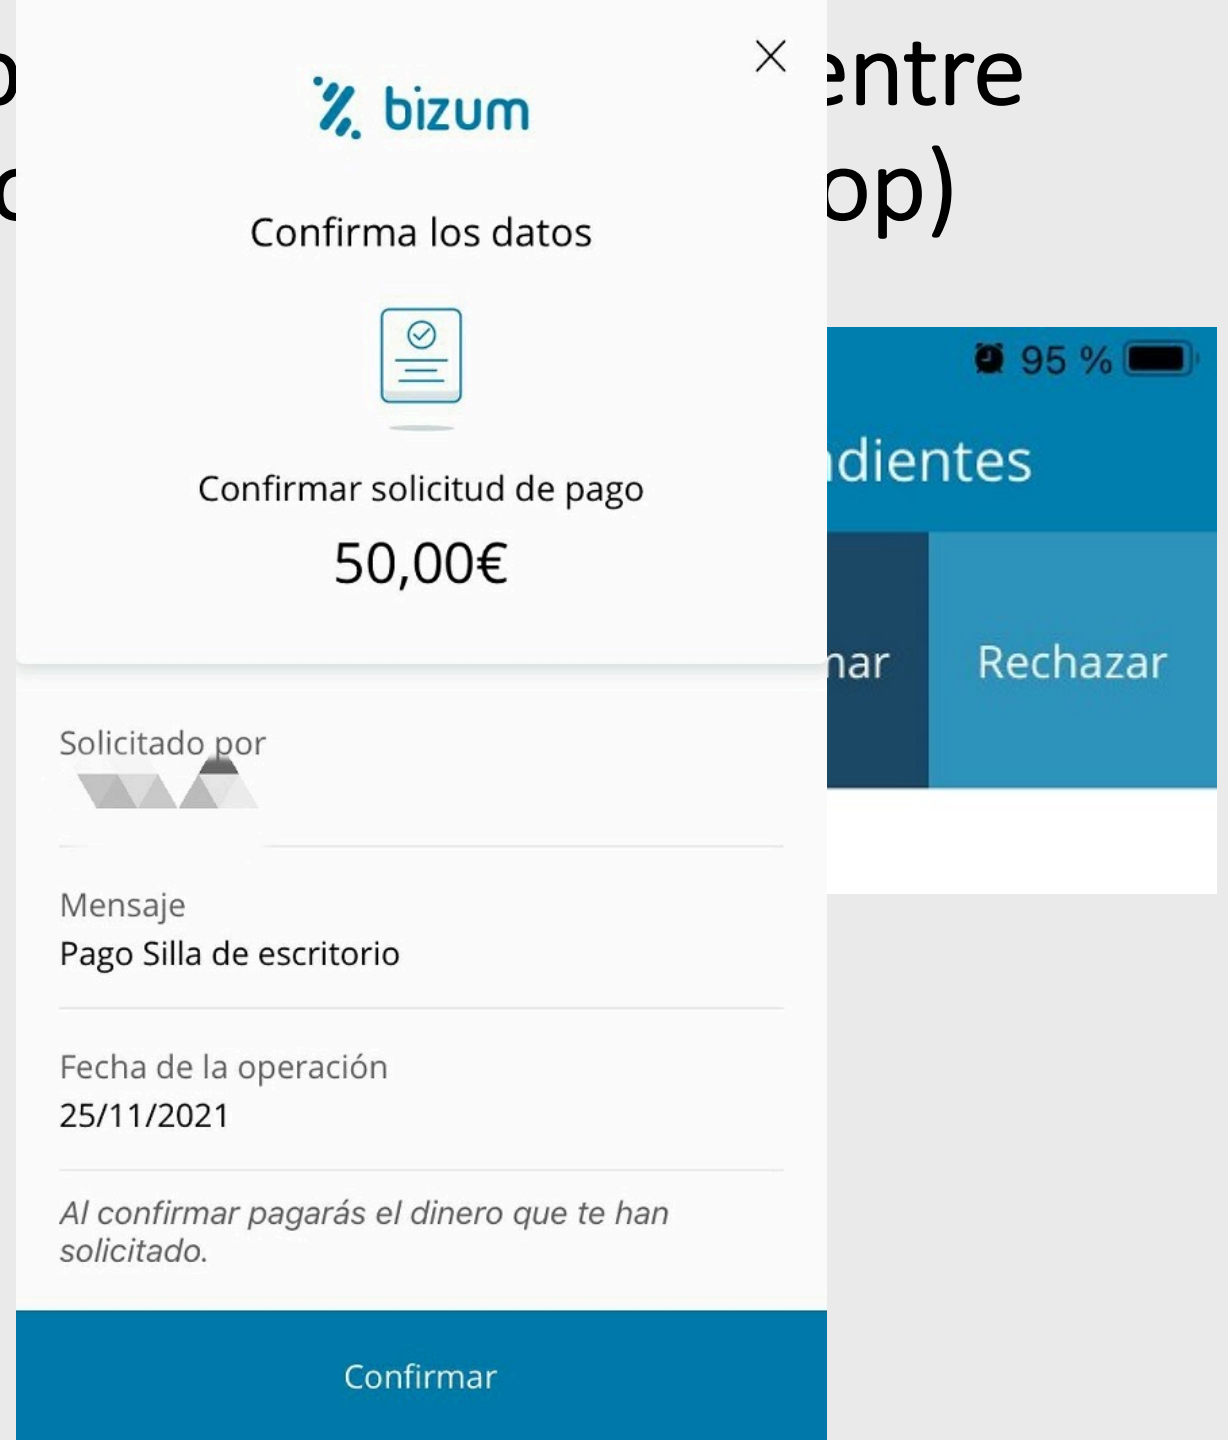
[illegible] entre
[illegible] op)

bizum

Confirma los datos

Confirmar solicitud de pago

50,00€

95 %

ndientes

nar

Rechazar

Solicitado por
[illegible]

Mensaje
Pago Silla de escritorio

Fecha de la operación
25/11/2021

*Al confirmar pagarás el dinero que te han solicitado.*

Confirmar